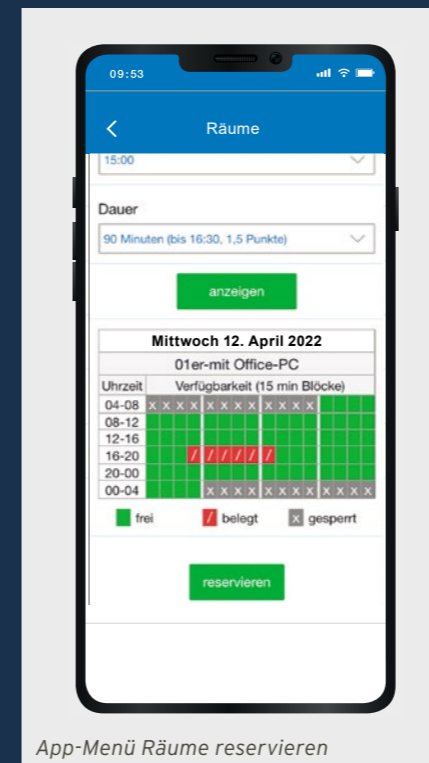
09:53

<

Räume

15:00

Dauer

90 Minuten (bis 16:30, 1,5 Punkte)

anzeigen

| Mittwoch 12. April 2022 |
|---|
| 01er-mit Office-PC |

| Uhrzeit | Verfügbarkeit (15 min Blöcke) |
|---|---|
| 04-08 | x x x x x x x x x x x x |
| 08-12 | |
| 12-16 | |
| 16-20 | / / / / / / |
| 20-00 | |
| 00-04 | x x x x x x x x x x x x |

frei / belegt x gesperrt

reservieren

App-Menü Räume reservieren